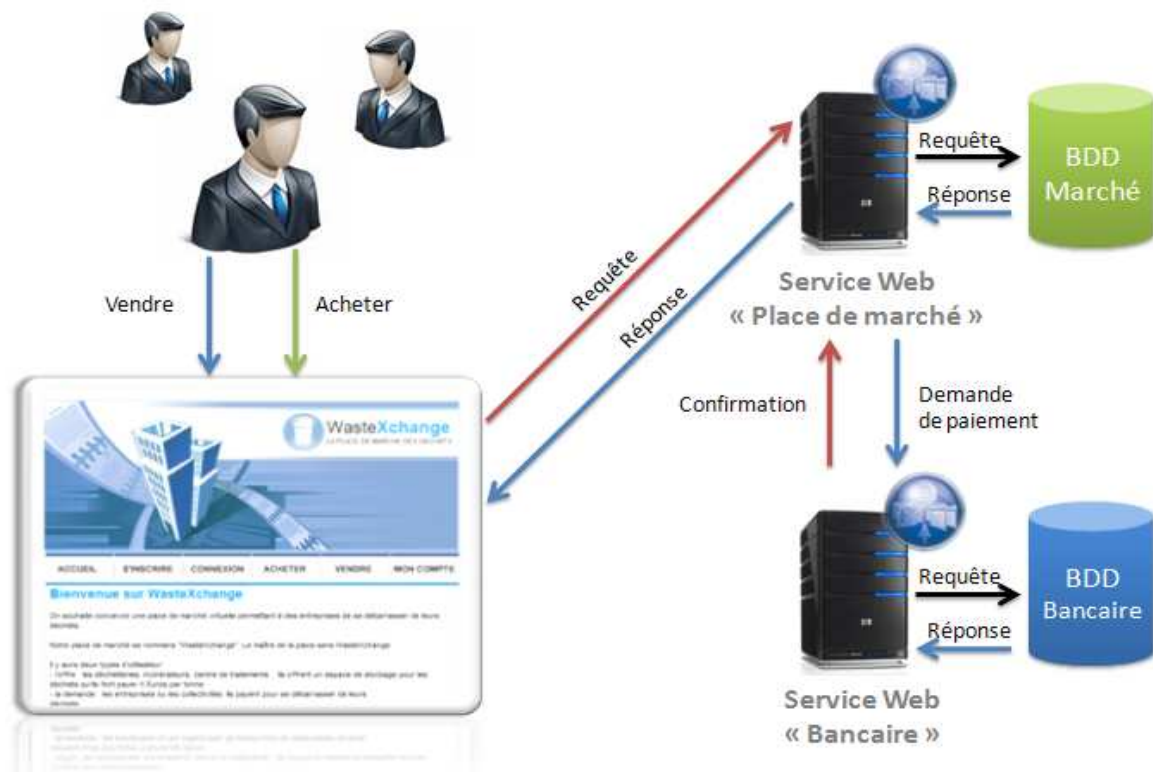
Vendre

Acheter

WasteXchange

LA PLACE DE MARCHE DES DECHETS

ACCUEIL

S'INSCRIRE

CONNEXION

ACHETER

VENDRE

MON COMPTE

Bienvenue sur WasteXchange

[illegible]

Requête

Réponse

Requête

Réponse

BDD Marché

Service Web « Place de marché »

Confirmation

Demande de paiement

Requête

Réponse

BDD Bancaire

Service Web « Bancaire »